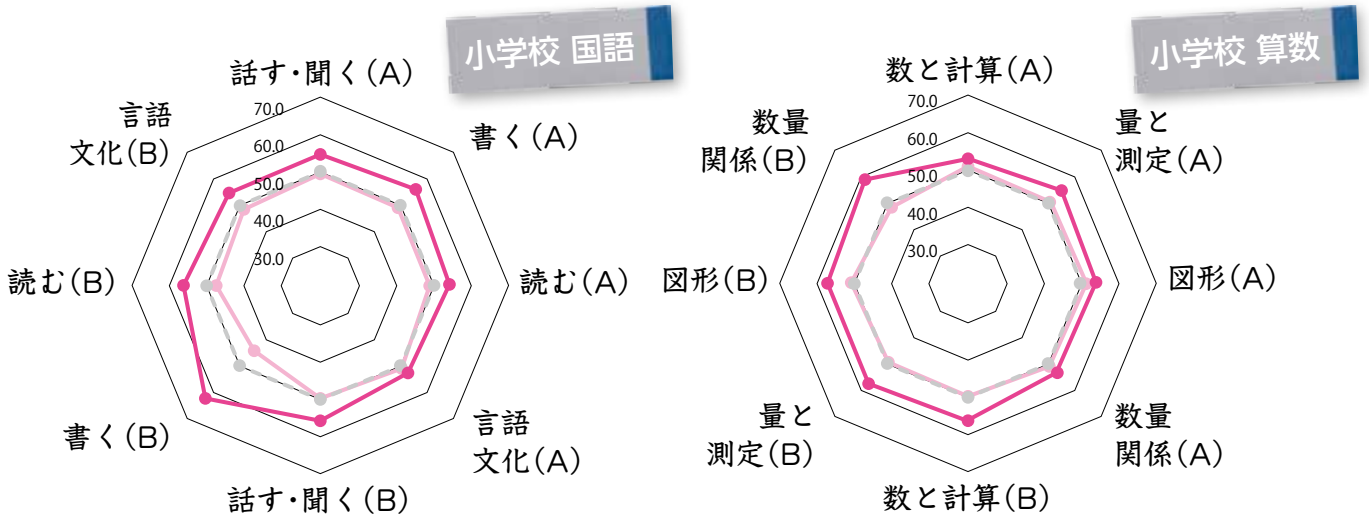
小学校 国語

話す・聞く(A)
書く(A)
読む(A)
言語文化(A)
話す・聞く(B)
書く(B)
読む(B)
言語文化(B)

70.0
60.0
50.0
40.0
30.0

小学校 算数

数と計算(A)
量と測定(A)
図形(A)
数量関係(A)
数と計算(B)
量と測定(B)
図形(B)
数量関係(B)

70.0
60.0
50.0
40.0
30.0